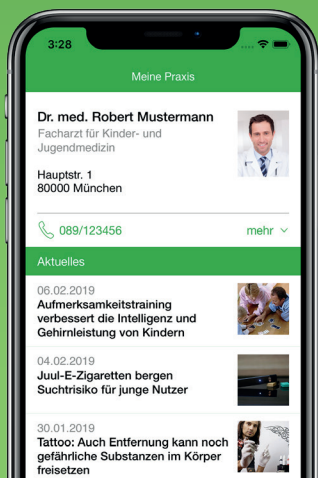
3:28

Meine Praxis

Dr. med. Robert Mustermann
Facharzt für Kinder- und Jugendmedizin

Hauptstr. 1
80000 München

089/123456

mehr

Aktuelles

06.02.2019
Aufmerksamkeitstraining verbessert die Intelligenz und Gehirnleistung von Kindern

04.02.2019
Juul-E-Zigaretten bergen Suchtrisiko für junge Nutzer

30.01.2019
Tattoo: Auch Entfernung kann noch gefährliche Substanzen im Körper freisetzen